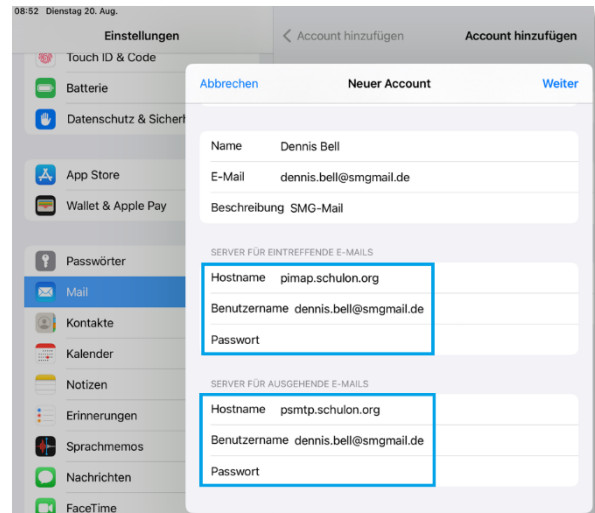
08:52 Dienstag 20. Aug.

Einstellungen

Touch ID & Code

Batterie

Datenschutz & Sicher

App Store

Wallet & Apple Pay

Passwörter

Mail

Kontakte

Kalender

Notizen

Erinnerungen

Sprachmemos

Nachrichten

FaceTime

< Account hinzufügen

Account hinzufügen

Abbrechen

Neuer Account

Weiter

| | |
|---|---|
| Name | Dennis Bell |
| E-Mail | dennis.bell@smgmail.de |
| Beschreibung | SMG-Mail |

SERVER FÜR EINTREFFENDE E-MAILS

| | |
|---|---|
| Hostname | pimap.schulon.org |
| Benutzername | dennis.bell@smgmail.de |
| Passwort | |

SERVER FÜR AUSGEHENDE E-MAILS

| | |
|---|---|
| Hostname | psmtp.schulon.org |
| Benutzername | dennis.bell@smgmail.de |
| Passwort | |